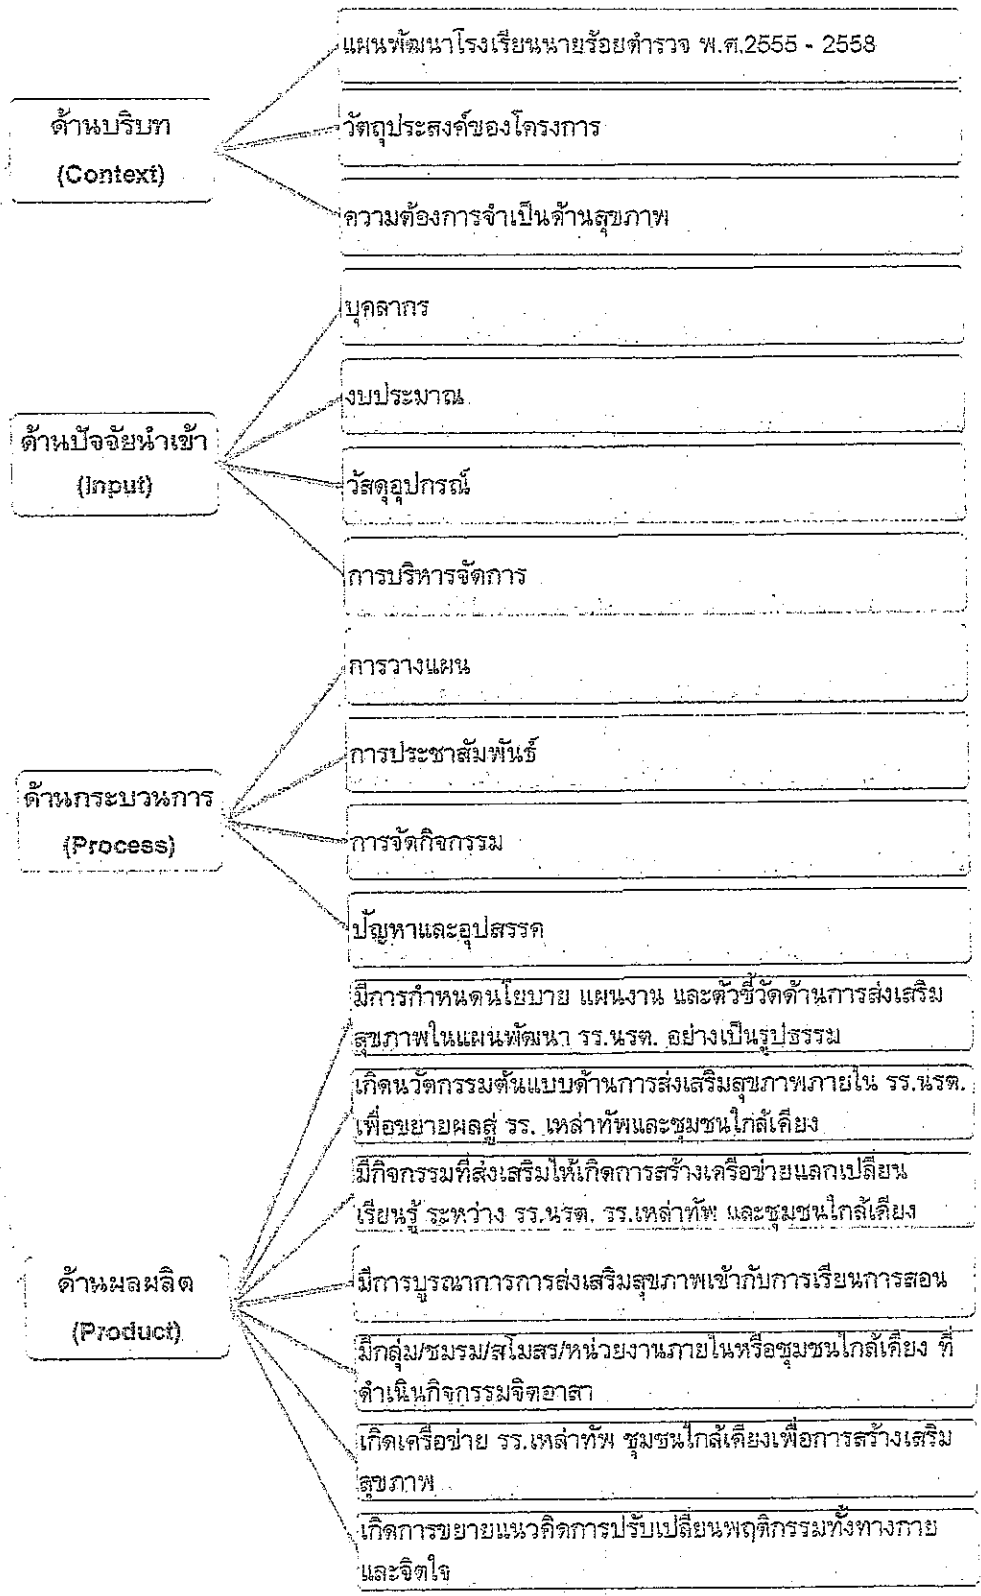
ด้านบริบท (Context)

แผนพัฒนาโรงเรียนนายร้อยตำรวจ พ.ศ.2555 - 2558

วัตถุประสงค์ของโครงการ

ความต้องการจำเป็นด้านสุขภาพ

ด้านปัจจัยนำเข้า (Input)

บุคลากร

งบประมาณ

วัสดุอุปกรณ์

การบริหารจัดการ

ด้านกระบวนการ (Process)

การวางแผน

การประชาสัมพันธ์

การจัดกิจกรรม

ปัญหาและอุปสรรค

ด้านผลผลิต (Product)

มีการกำหนดนโยบาย แผนงาน และตัวชี้วัดด้านการส่งเสริมสุขภาพในแผนพัฒนา รร.นรต. อย่างเป็นรูปธรรม

เกิดนวัตกรรมต้นแบบด้านการส่งเสริมสุขภาพภายใน รร.นรต. เพื่อขยายผลสู่ รร. เหล่าทัพและชุมชนใกล้เคียง

มีกิจกรรมที่ส่งเสริมให้เกิดการสร้างเครือข่ายแลกเปลี่ยนเรียนรู้ ระหว่าง รร.นรต. รร.เหล่าทัพ และชุมชนใกล้เคียง

มีการบูรณาการการส่งเสริมสุขภาพเข้ากับการเรียนการสอน

มีกลุ่ม/ชมรม/สโมสร/หน่วยงานภายในหรือชุมชนใกล้เคียง ที่ดำเนินกิจกรรมจิตอาสา

เกิดเครือข่าย รร.เหล่าทัพ ชุมชนใกล้เคียงเพื่อการสร้างเสริมสุขภาพ

เกิดการขยายแนวคิดการปรับเปลี่ยนพฤติกรรมทั้งทางกายและจิตใจ